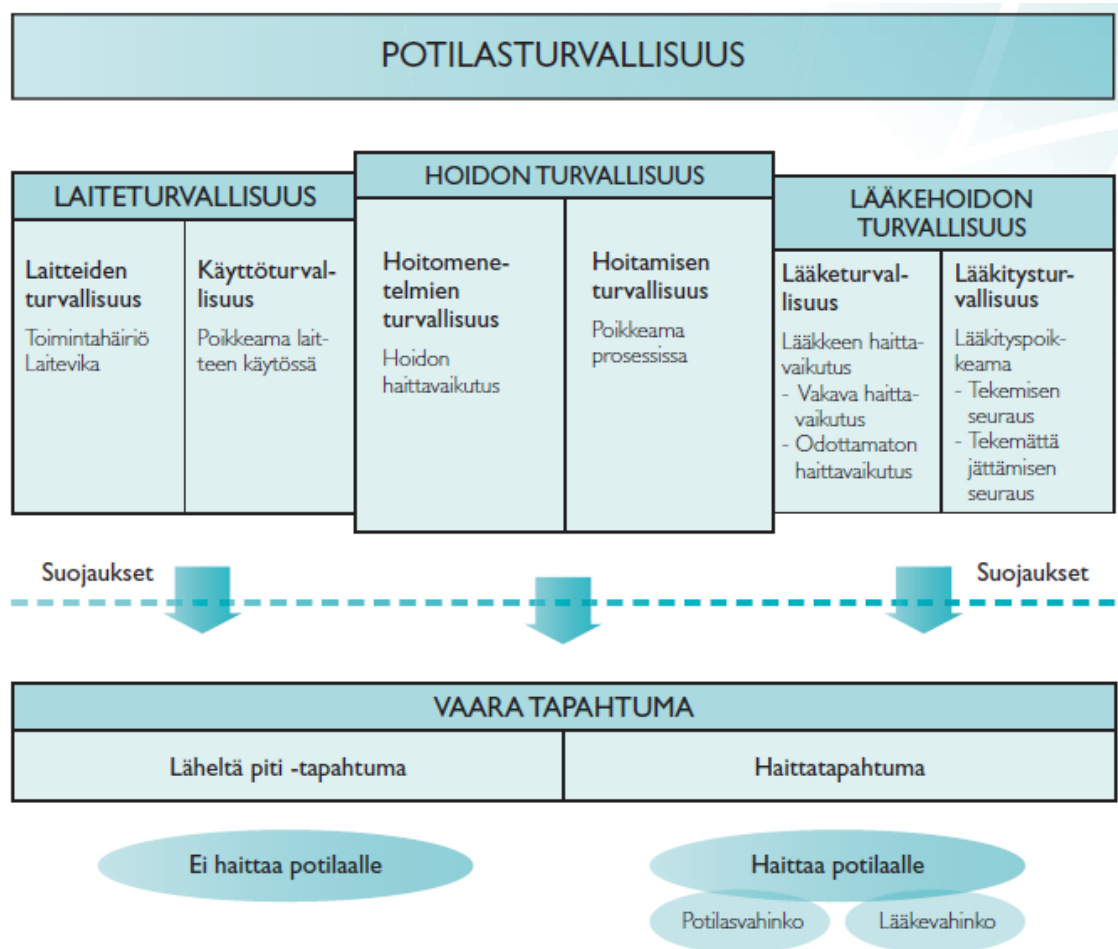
POTILASTURVALLISUUS

LAITETURVALLISUUS

Laitteiden turvallisuus
Toimintahäiriö
Laitevika

Käyttöturvallisuus
Poikkeama laitteen käytössä

HOIDON TURVALLISUUS

Hoitomenetelmien turvallisuus
Hoidon haittavaikutus

Hoitamisen turvallisuus
Poikkeama prosessissa

LÄÄKEHOIDON TURVALLISUUS

Lääketurvallisuus
Lääkkeen haittavaikutus
- Vakava haittavaikutus
- Odottamaton haittavaikutus

Lääkitysturvallisuus
Lääkityspoikkeama
- Tekemisen seuraus
- Tekemättä jättämisen seuraus

Suojaukset

Suojaukset

VAARA TAPAHTUMA

Läheltä piti -tapahtuma

Haittatapahtuma

Ei haittaa potilaalle

Haittaa potilaalle

Potilasvahinko

Lääkevahinko